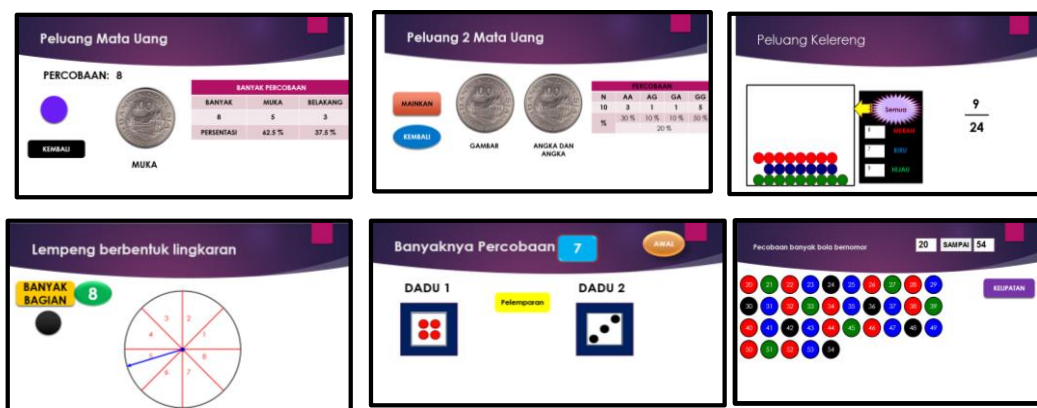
Peluang Mata Uang

PERCOBAAN: 8

KEMBALI

MUKA

| BANYAK PERCOBAAN | | |
|---|---|---|
| BANYAK | MUKA | BELAKANG |
| 8 | 5 | 3 |
| PERSENTASI | 62.5 % | 37.5 % |

Peluang 2 Mata Uang

MAINKAN

KEMBALI

GAMBAR

ANGKA DAN ANGKA

| PERCOBAAN | | | | | |
|---|---|---|---|---|---|
| N | AA | AG | GA | GG | |
| 10 | 3 | 1 | 1 | 5 | |
| % | 30 % | 10 % | 10 % | 50 % | |
| | | 20 % | | | |

Peluang Kelereng

Semua

MERAH

BIRU

HIJAU

$\frac{9}{24}$

Lempeng berbentuk lingkaran

BANYAK BAGIAN

8

1 2 3 4 5 6 7 8

Banyaknya Percobaan 7

AWAL

DADU 1

Pelemparan

DADU 2

Pecobaan banyak bola bernomor 20 SAMPAI 54

KELIPATAN

20 21 22 23 24 25 26 27 28 29
30 31 32 33 34 35 36 37 38 39
40 41 42 43 44 45 46 47 48 49
50 51 52 53 54